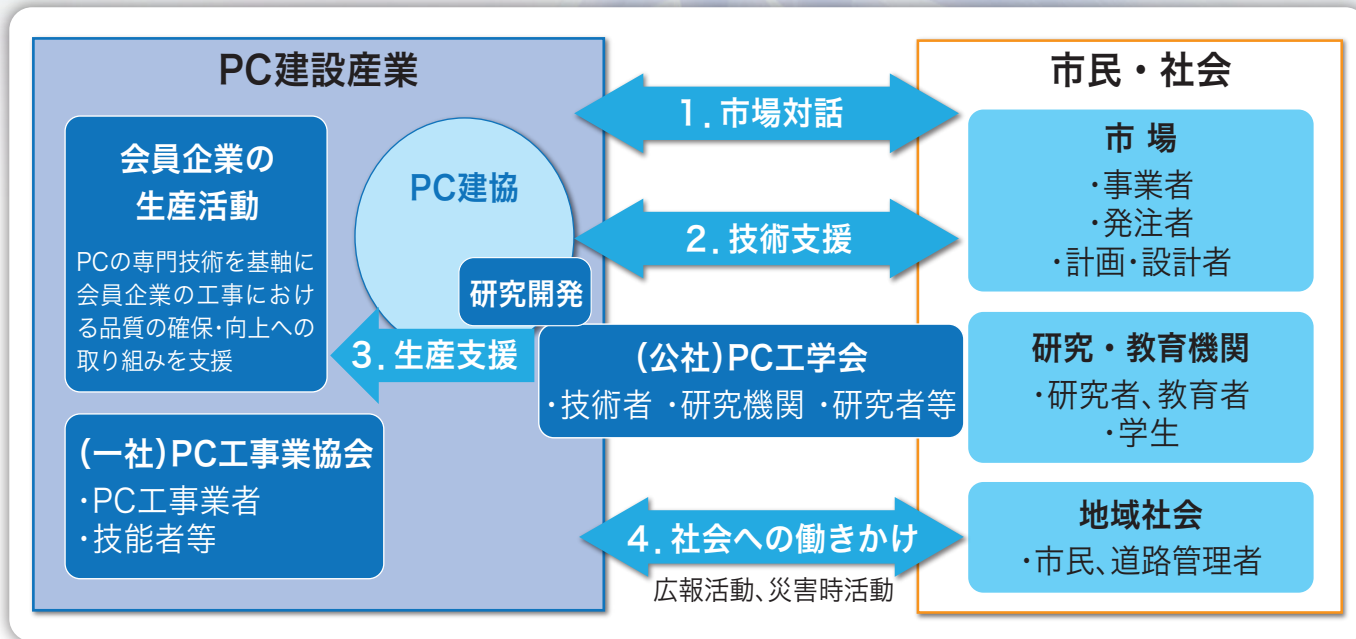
PC建設産業

会員企業の生産活動

PCの専門技術を基軸に会員企業の工事における品質の確保・向上への取り組みを支援

PC建協

研究開発

3. 生産支援

(一社)PC工事業協会
・PC工事業者
・技能者等

1. 市場対話

2. 技術支援

(公社)PC工学会
・技術者 ・研究機関 ・研究者等

4. 社会への働きかけ

広報活動、災害時活動

市民・社会

市 場
・事業者
・発注者
・計画・設計者

研究・教育機関
・研究者、教育者
・学生

地域社会
・市民、道路管理者